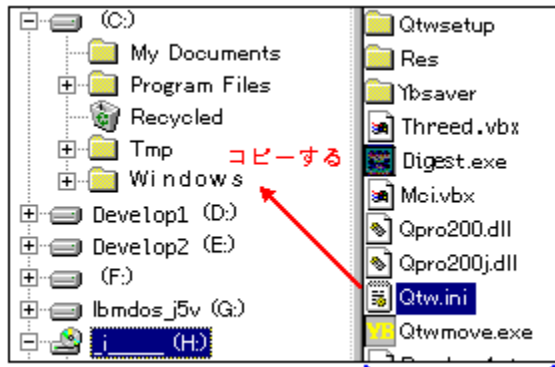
(C:)
My Documents
Program Files
Recycled
Tmp
Windows
Develop1 (D:)
Develop2 (E:)
(F:)
Ibmdos_j5v (G:)
j (H:)

コピーする

Qtwsetup
Res
Ybsaver
Threed.vbx
Digest.exe
Mci.vbx
Qpro200.dll
Qpro200j.dll
Qtw.ini
Qtwmove.exe
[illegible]